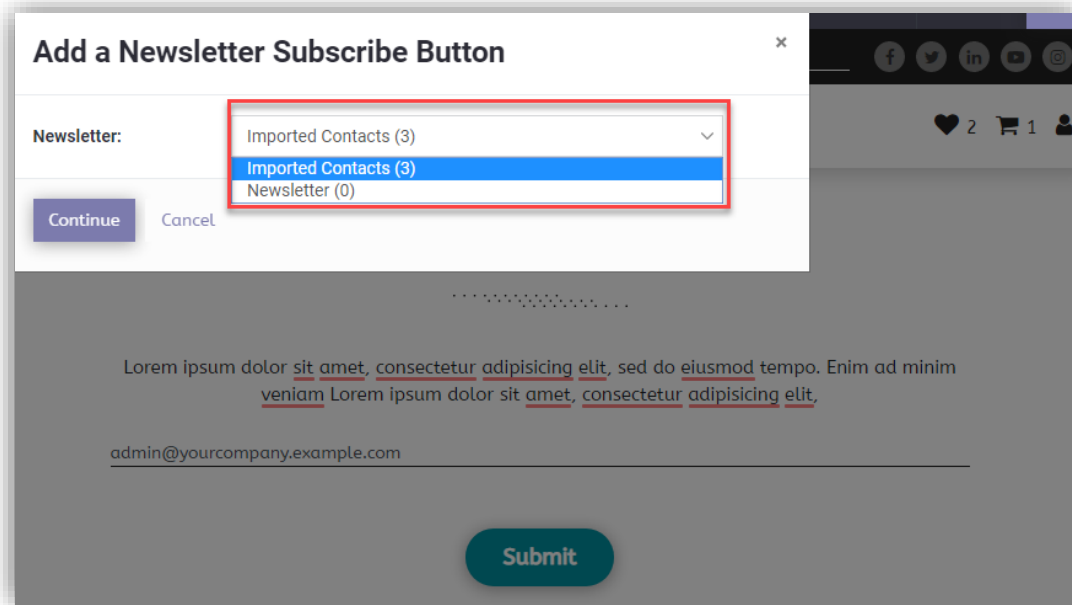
Add a Newsletter Subscribe Button

×

Newsletter: Imported Contacts (3)

Imported Contacts (3)
Newsletter (0)

Continue Cancel

2 1

Lorem ipsum dolor sit amet, consectetur adipisicing elit, sed do eiusmod tempo. Enim ad minim veniam Lorem ipsum dolor sit amet, consectetur adipisicing elit,

admin@yourcompany.example.com

Submit